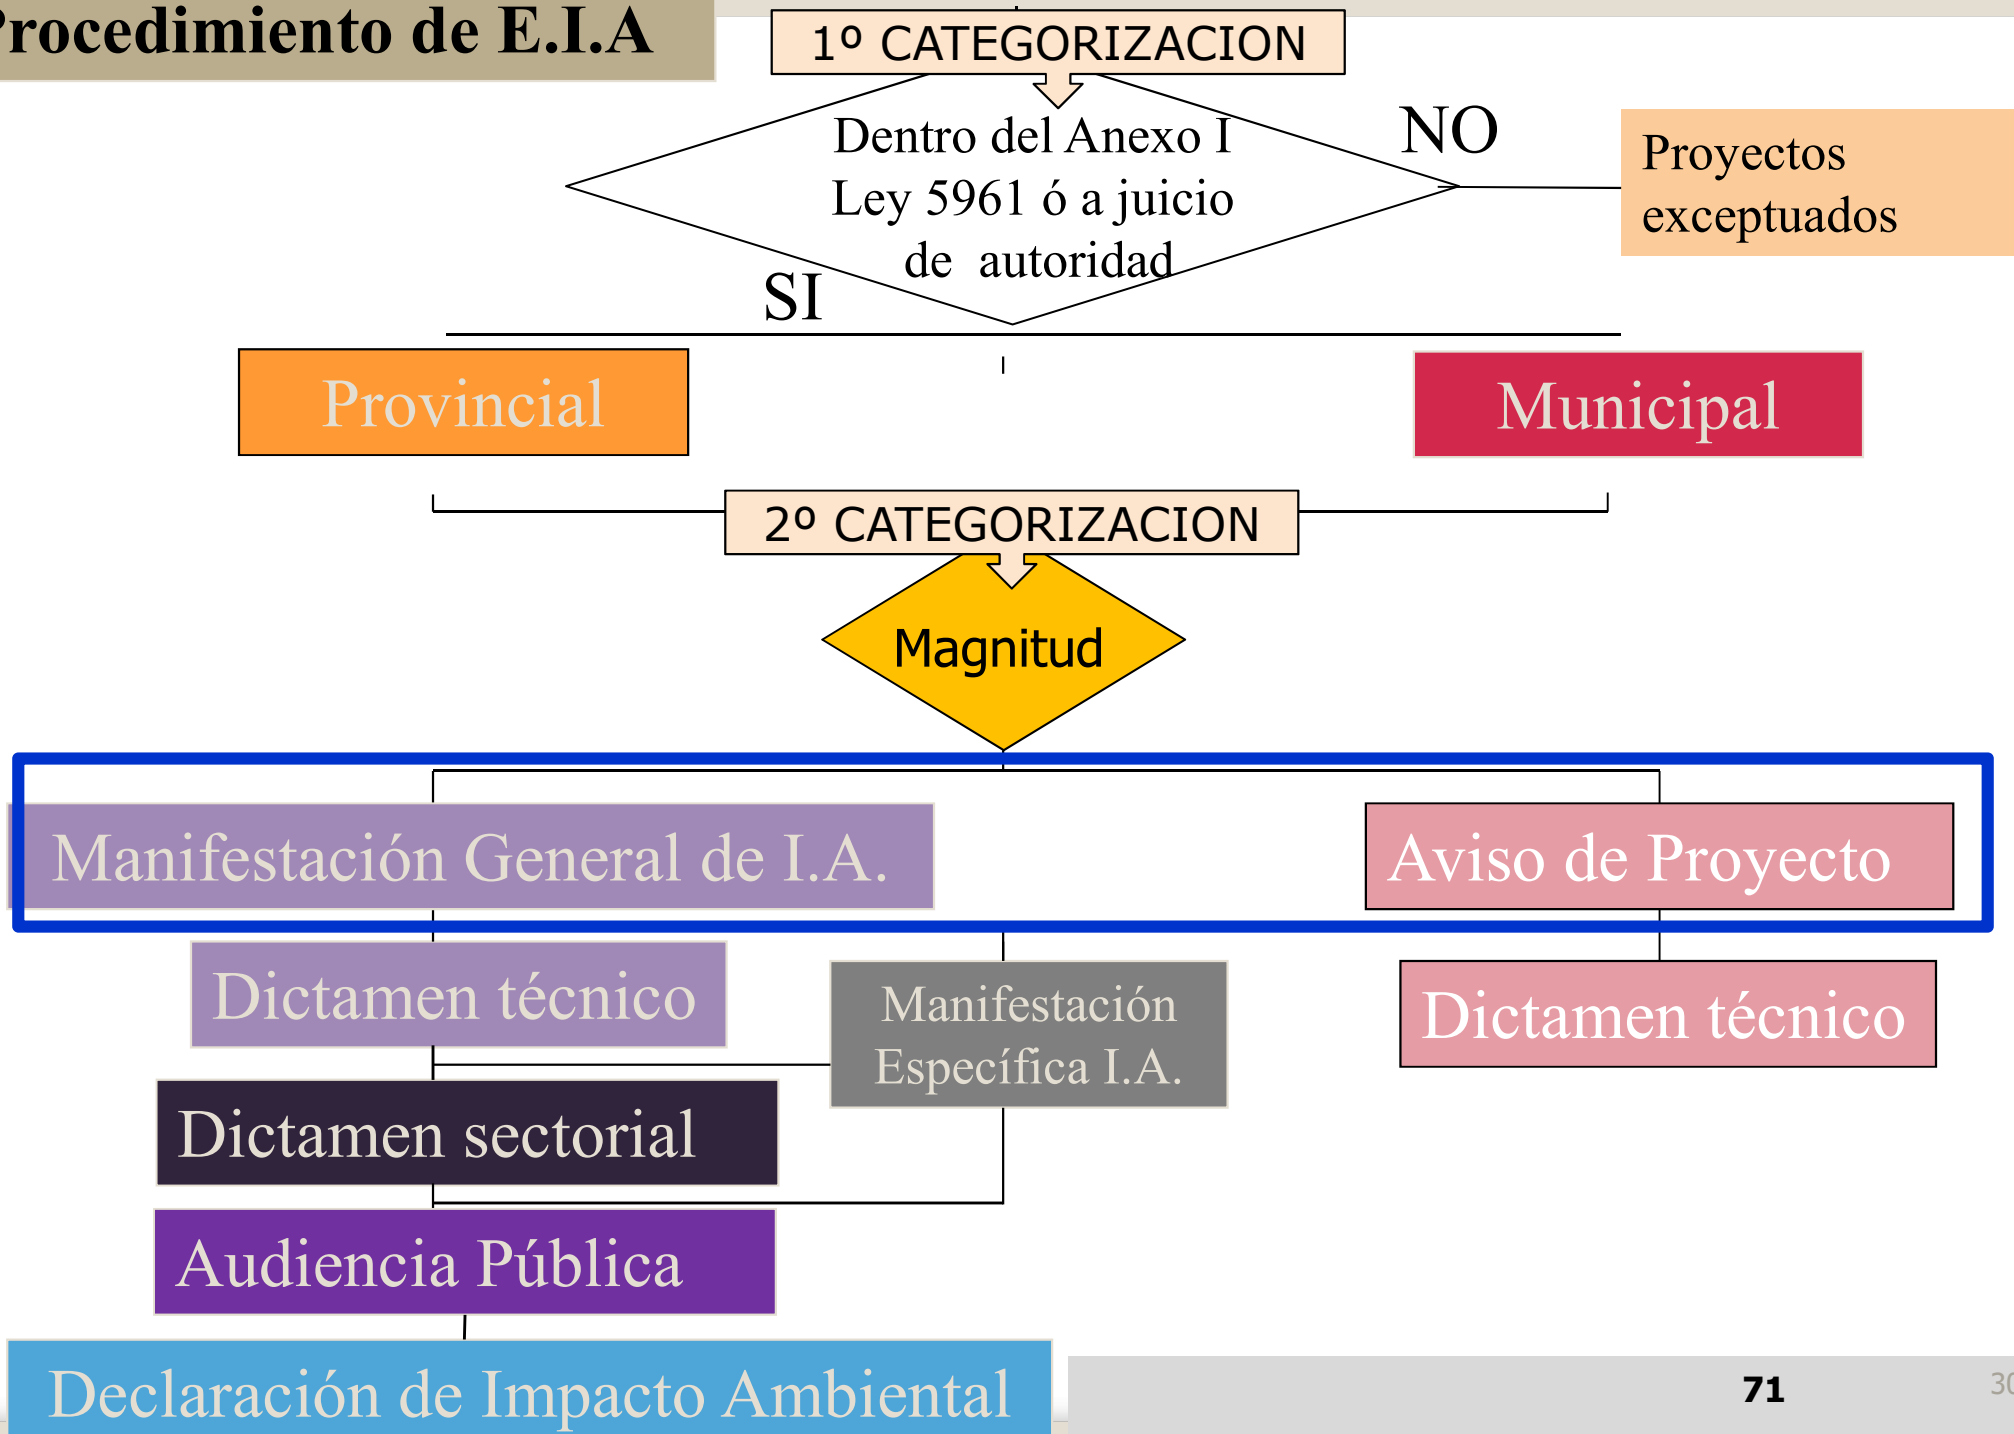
rocedimiento de E.I.A

1º CATEGORIZACION

Dentro del Anexo I Ley 5961 ó a juicio de autoridad

NO

Proyectos exceptuados

SI

Provincial

Municipal

2º CATEGORIZACION

Magnitud

Manifestación General de I.A.

Aviso de Proyecto

Dictamen técnico

Manifestación Específica I.A.

Dictamen técnico

Dictamen sectorial

Audiencia Pública

Declaración de Impacto Ambiental

71

30